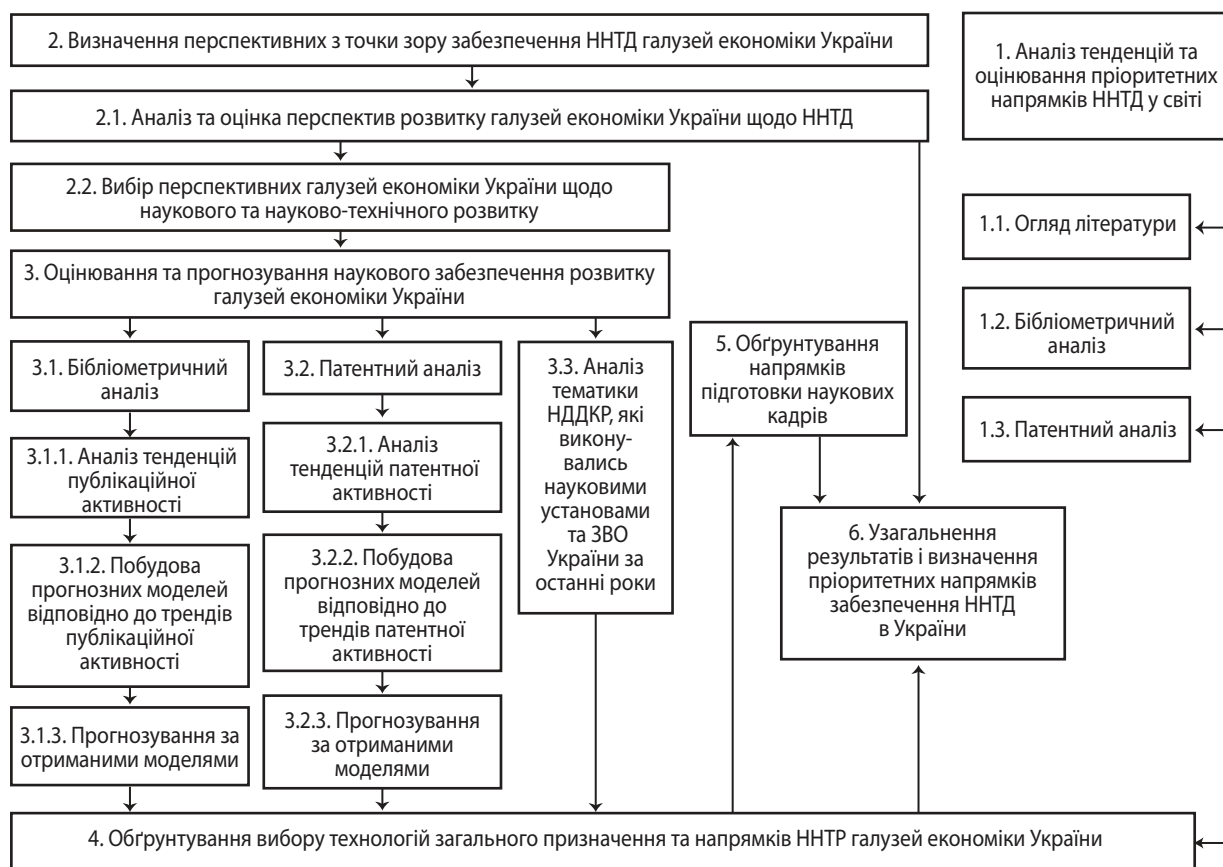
2. Визначення перспективних з точки зору забезпечення ННТД галузей економіки України

1. Аналіз тенденцій та оцінювання пріоритетних напрямків ННТД у світі

2.1. Аналіз та оцінка перспектив розвитку галузей економіки України щодо ННТД

2.2. Вибір перспективних галузей економіки України щодо наукового та науково-технічного розвитку

1.1. Огляд літератури

3. Оцінювання та прогнозування наукового забезпечення розвитку галузей економіки України

1.2. Бібліометричний аналіз

3.1. Бібліометричний аналіз

3.2. Патентний аналіз

3.3. Аналіз тематики НДДКР, які виконувались науковими установами та ЗВО України за останні роки

5. Обґрунтування напрямків підготовки наукових кадрів

1.3. Патентний аналіз

3.1.1. Аналіз тенденцій публікаційної активності

3.2.1. Аналіз тенденцій патентної активності

6. Узагальнення результатів і визначення пріоритетних напрямків забезпечення ННТД в України

3.1.2. Побудова прогнозних моделей відповідно до трендів публікаційної активності

3.2.2. Побудова прогнозних моделей відповідно до трендів патентної активності

3.1.3. Прогнозування за отриманими моделями

3.2.3. Прогнозування за отриманими моделями

4. Обґрунтування вибору технологій загального призначення та напрямків ННТР галузей економіки України